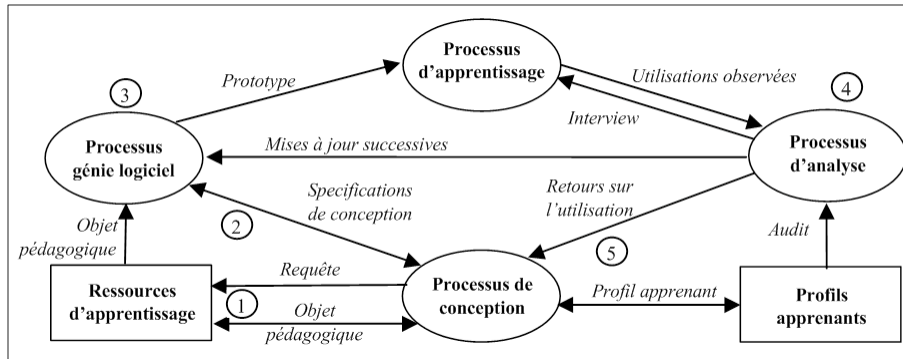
Processus d'apprentissage

3

Prototype

Utilisations observées

4

Interview

Processus génie logiciel

Mises à jour successives

Processus d'analyse

Specifications de conception

Retours sur l'utilisation

2

Objet pédagogique

5

Audit

Requête

Ressources d'apprentissage

1

Objet pédagogique

Processus de conception

Profil apprenant

Profils apprenants